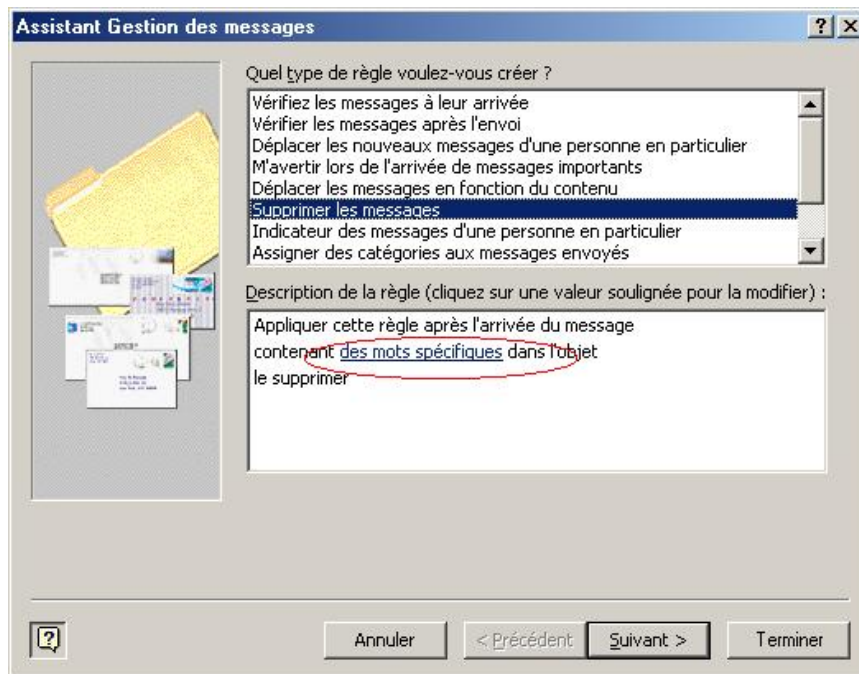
Assistant Gestion des messages

? X

Quel type de règle voulez-vous créer ?

Vérifiez les messages à leur arrivée
Vérifier les messages après l'envoi
Déplacer les nouveaux messages d'une personne en particulier
M'avertir lors de l'arrivée de messages importants
Déplacer les messages en fonction du contenu
Supprimer les messages
Indicateur des messages d'une personne en particulier
Assigner des catégories aux messages envoyés

Description de la règle (cliquez sur une valeur soulignée pour la modifier) :

Appliquer cette règle après l'arrivée du message
contenant des mots spécifiques dans l'objet
le supprimer

?

Annuler

< Précédent

Suivant >

Terminer